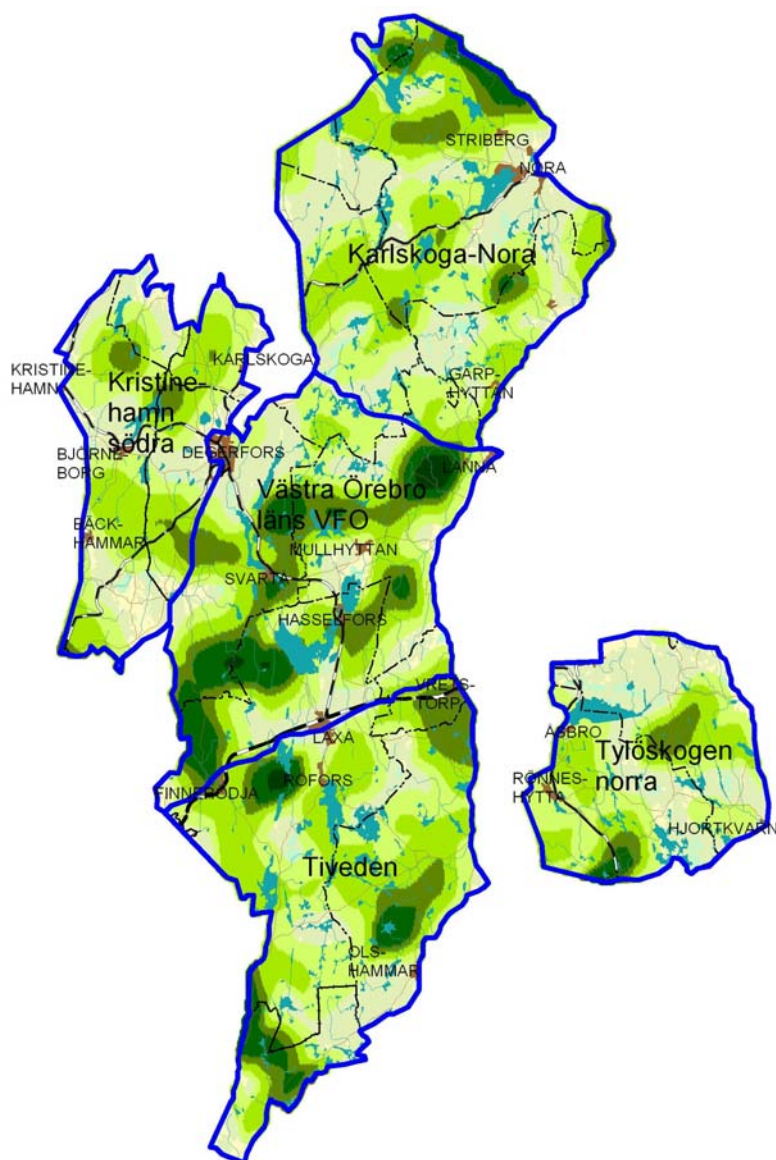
STRIBERG
NORA
Karlskoga-Nora
KRISTINEHAMN
Kristinehamn södra
KARLSKOGA
GARPHYTTAN
BJÖRNEBORG
DEGERFORS
LANNA
Västra Örebro läns VFO
BÄCKHAMMAR
MULLHYTTAN
SVARTÅ
HASSELFORS
VRETSTORP
LAXÅ
ÅSBRO
Tylöskogen norra
RÖNNESHYTTA
FINNERÖDJA
RÖFORS
HJORTKVARN
Tiveden
OLSHAMMAR